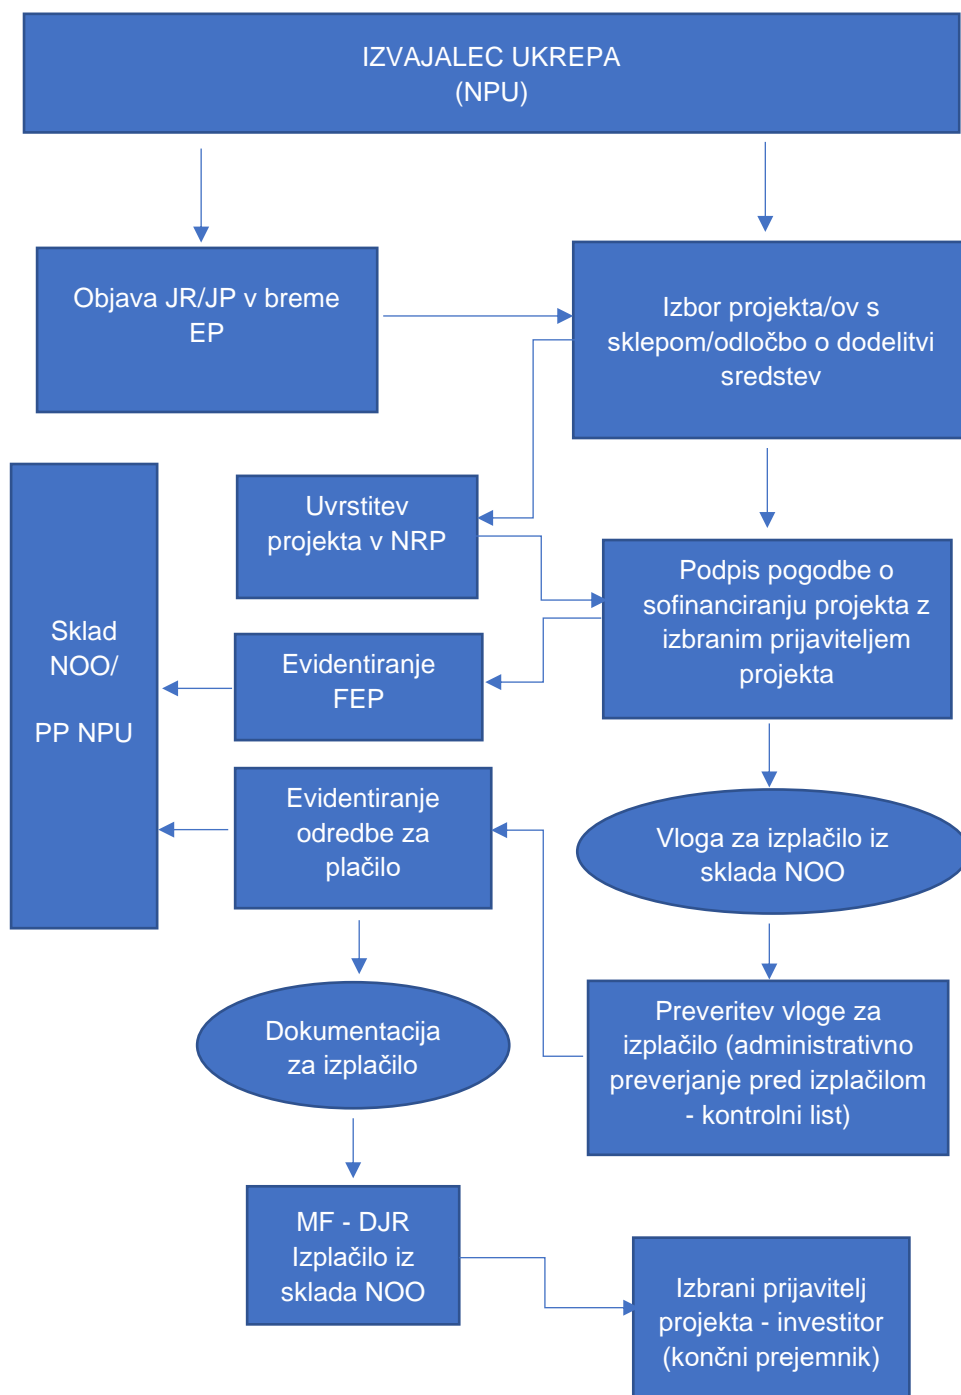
IZVAJALEC UKREPA
(NPU)

Objava JR/JP v breme EP

Izbor projekta/ov s sklepom/odločbo o dodelitvi sredstev

Sklad NOO/

PP NPU

Uvrstitev projekta v NRP

Podpis pogodbe o sofinanciranju projekta z izbranim prijaviteljem projekta

Evidentiranje FEP

Evidentiranje odredbe za plačilo

Vloga za izplačilo iz sklada NOO

Dokumentacija za izplačilo

Preveritev vloge za izplačilo (administrativno preverjanje pred izplačilom - kontrolni list)

MF - DJR
Izplačilo iz sklada NOO

Izbrani prijavitelj projekta - investitor (končni prejemnik)